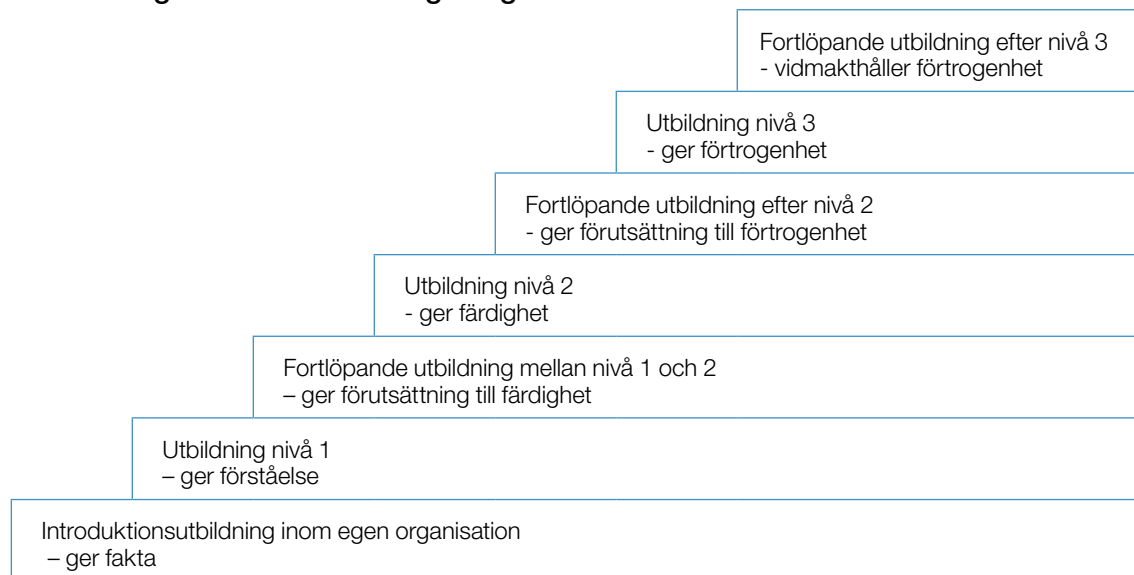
Fortlöpande utbildning efter nivå 3
- vidmakthåller förtrogenhet

Utbildning nivå 3
- ger förtrogenhet

Fortlöpande utbildning efter nivå 2
- ger förutsättning till förtrogenhet

Utbildning nivå 2
- ger färdighet

Fortlöpande utbildning mellan nivå 1 och 2
– ger förutsättning till färdighet

Utbildning nivå 1
– ger förståelse

Introduktionsutbildning inom egen organisation
– ger fakta